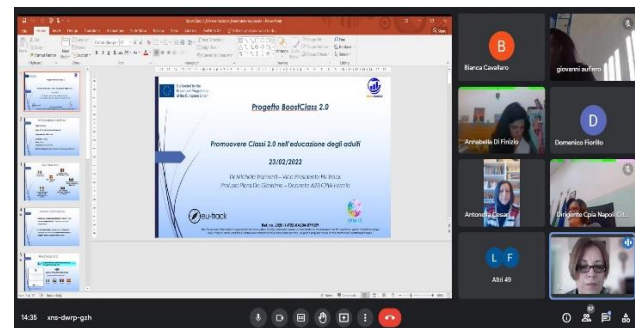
Progetto BoostClass 2.0

Promuovere Classi 2.0 nell'educazione degli adulti

23/02/2022

Dr. Michele Brunelli – Vice Presidente EU-Track
Prof.ssa Floriana Sbordone – Docente ADI CPIA Napoli

eu-track

B
Bianca Cavallaro
giovanni aufiero
Annabella Di Finizio
D
Domenico Fiorillo
Antonella Casari
Dirigente Cpia Napoli Cit...
L F
Altri 49

14:35 xns-dwrp-gzh